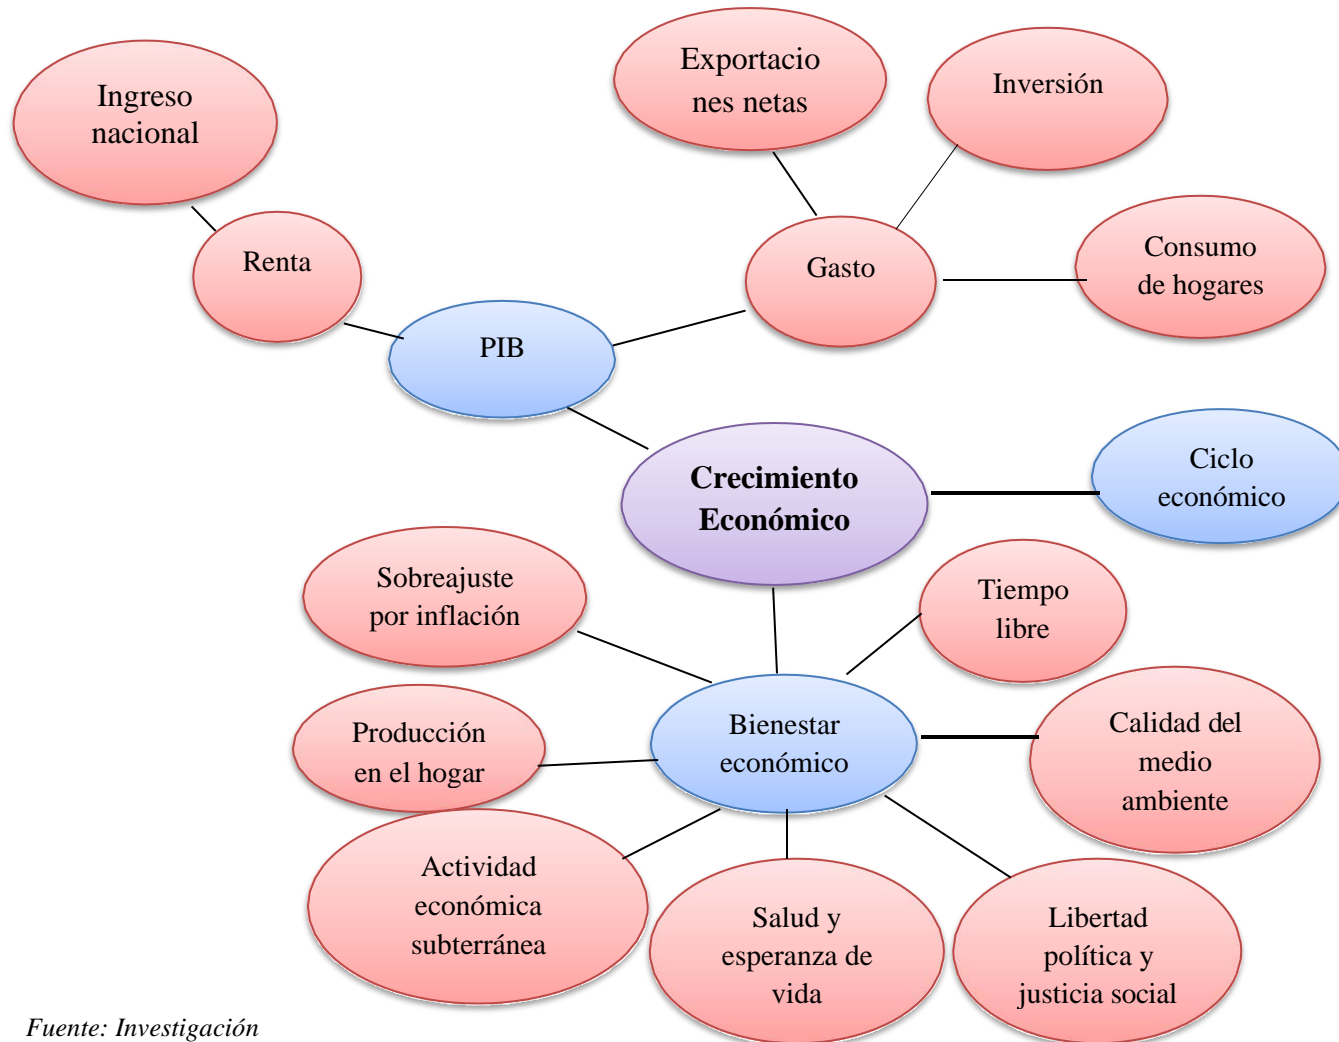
Ingreso nacional

Exportacio nes netas

Inversión

Renta

Gasto

Consumo de hogares

PIB

Crecimiento Económico

Ciclo económico

Sobreajuste por inflación

Tiempo libre

Bienestar económico

Producción en el hogar

Calidad del medio ambiente

Actividad económica subterránea

Salud y esperanza de vida

Libertad política y justicia social

Fuente: Investigación